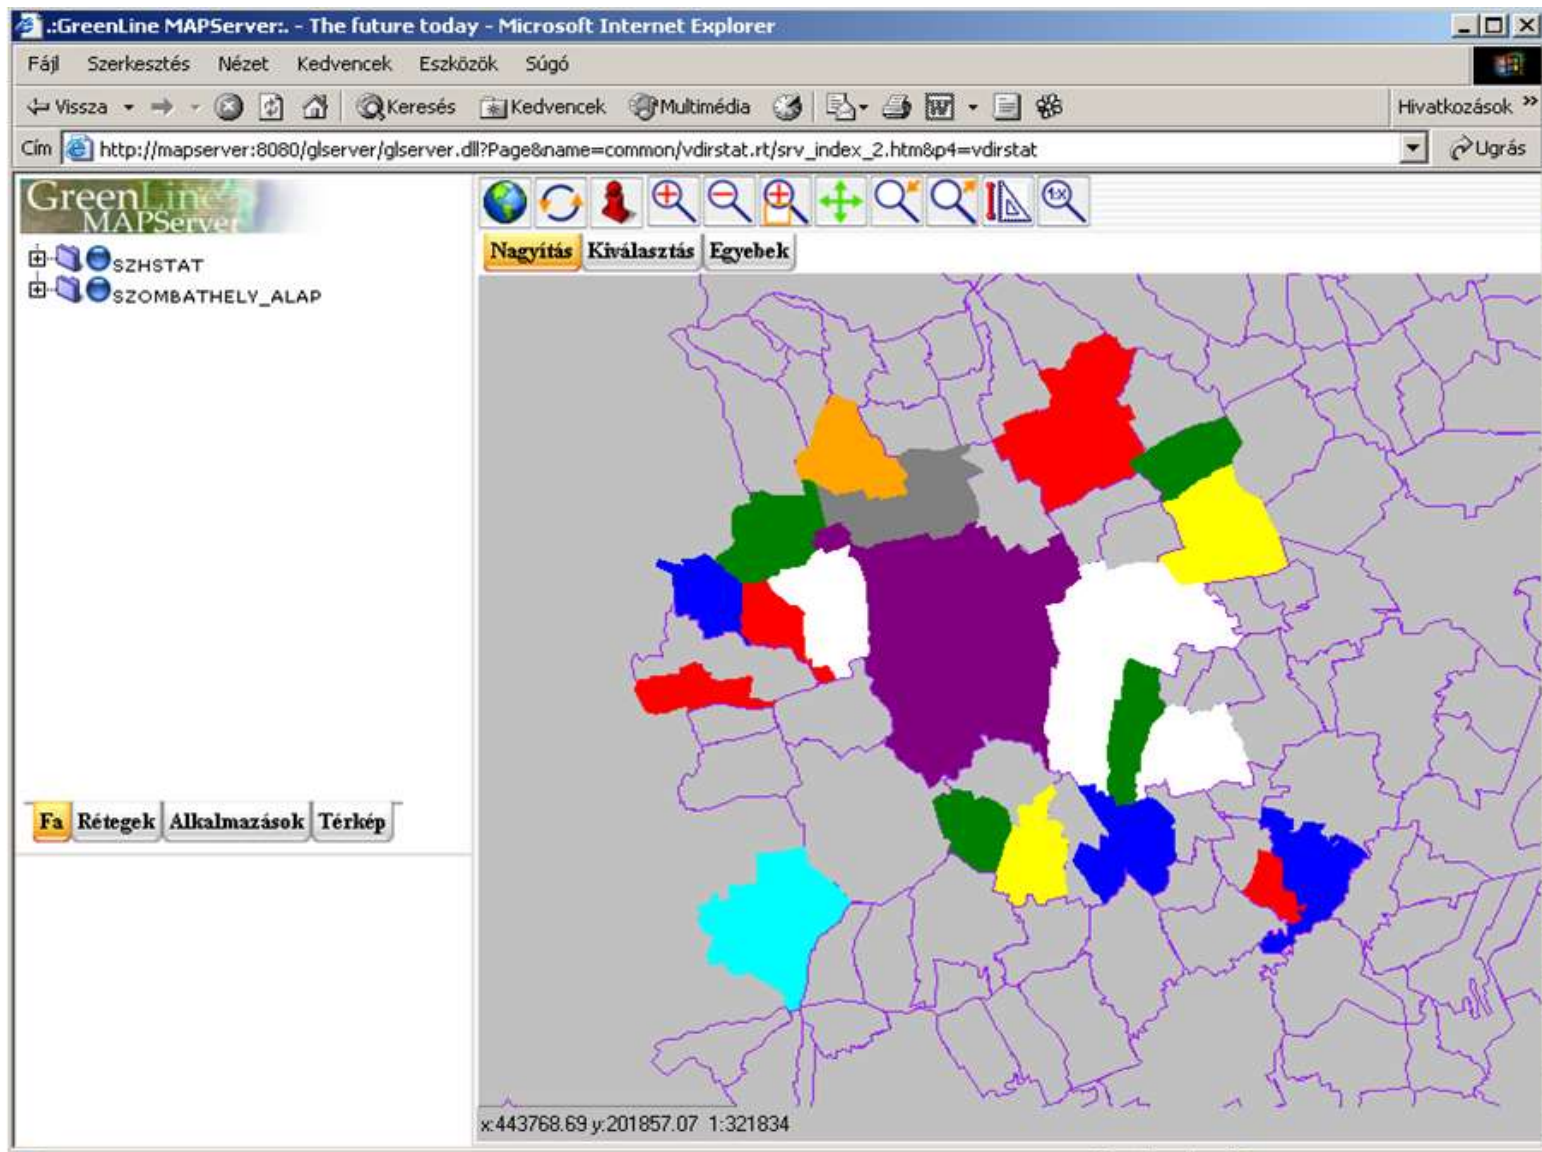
.:GreenLine MAPServer:. - The future today - Microsoft Internet Explorer

Fájl Szerkesztés Nézet Kedvencek Eszközök Súgó

Vissza Keresés Kedvencek Multimédia Hivatkozások

Cím http://mapserver:8080/glserver/glserver.dll?Page&name=common/vdirstat.rt/srv_index_2.htm&p4=vdirstat Ugrás

GreenLine MAPServer

SZHSTAT
SZOMBATHELY_ALAP

Nagyítás Kiválasztás Egyebek

Fa Rétegek Alkalmazások Térkép

x:443768.69 y:201857.07 1:321834